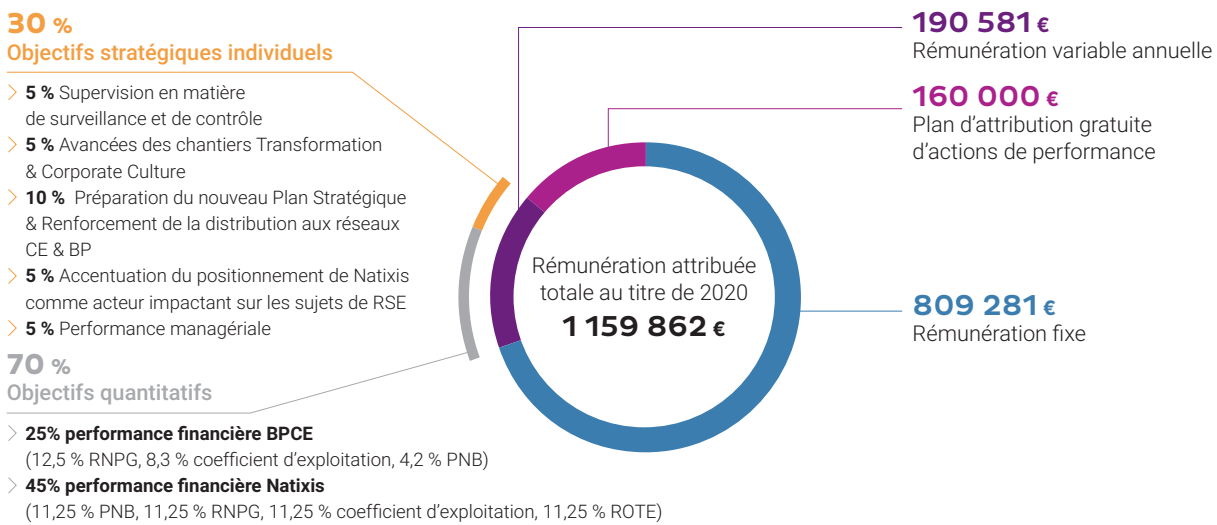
30 %
Objectifs stratégiques individuels

5 % Supervision en matière de surveillance et de contrôle
5 % Avancées des chantiers Transformation & Corporate Culture
10 % Préparation du nouveau Plan Stratégique & Renforcement de la distribution aux réseaux CE & BP
5 % Accentuation du positionnement de Natixis comme acteur impactant sur les sujets de RSE
5 % Performance managériale

70 %
Objectifs quantitatifs

25% performance financière BPCE
(12,5 % RNPG, 8,3 % coefficient d'exploitation, 4,2 % PNB)
45% performance financière Natixis
(11,25 % PNB, 11,25 % RNPG, 11,25 % coefficient d'exploitation, 11,25 % ROTE)

Rémunération attribuée totale au titre de 2020
1 159 862 €

190 581 €
Rémunération variable annuelle

160 000 €
Plan d'attribution gratuite d'actions de performance

809 281 €
Rémunération fixe